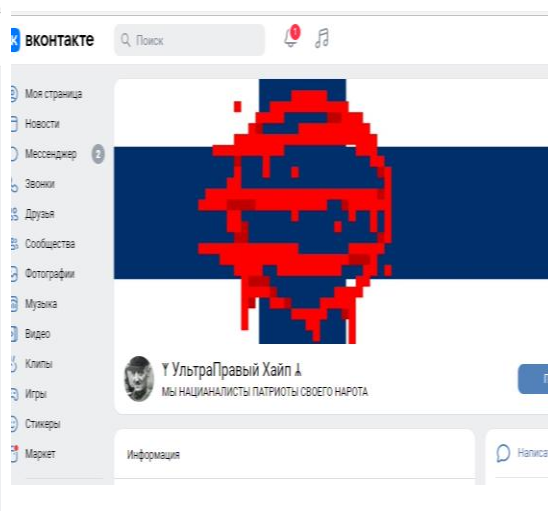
вконтакте
Поиск
1

Моя страница
Новости
Мессенджер 2
Звонки
Друзья
Сообщества
Фотографии
Музыка
Видео
Клипы
Игры
Стикеры
Маркет

ᛉ УльтраПравый Хайп ᛣ
МЫ НАЦИАНАЛИСТЫ ПАТРИОТЫ СВОЕГО НАРОТА

Информация

Написа